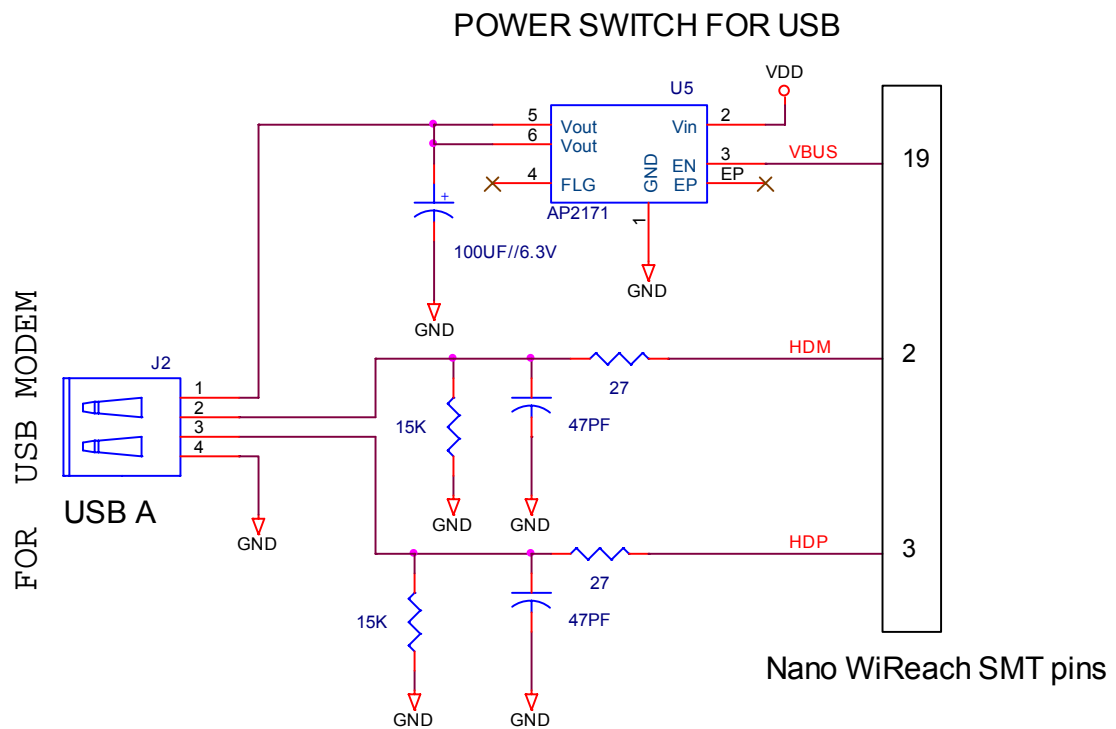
POWER SWITCH FOR USB

U5
VDD
5
6
Vout
Vout
Vin
2
3
EN
VBUS
19
4
FLG
GND
EP
EP
+
AP2171
1
100UF//6.3V
GND
GND

FOR USB MODEM

J2
1
2
3
4
USB A
GND

HDM
2
27
15K
47PF
GND
GND

HDP
3
27
15K
47PF
GND
GND

Nano WiReach SMT pins